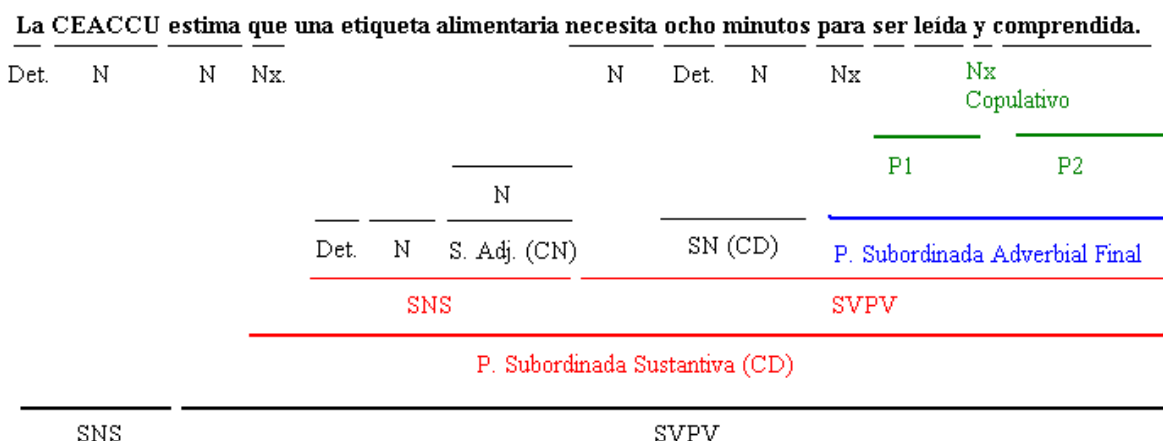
La CEACCU estima que una etiqueta alimentaria necesita ocho minutos para ser leída y comprendida.

Det. N N Nx. N Det. N Nx Nx Copulativo

P1 P2

N

Det. N S. Adj. (CN) SN (CD) P. Subordinada Adverbial Final

SNS SVPV

P. Subordinada Sustantiva (CD)

SNS SVPV